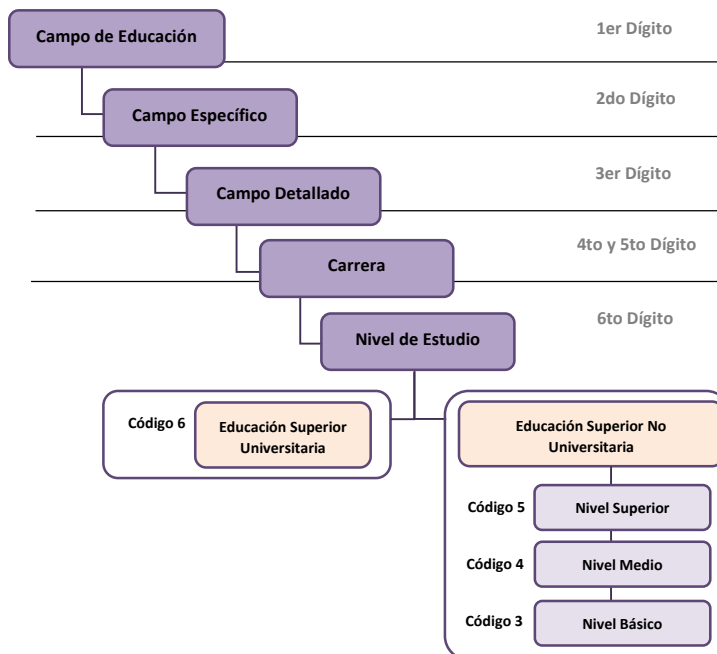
Campo de Educación

1er Dígito

Campo Específico

2do Dígito

Campo Detallado

3er Dígito

Carrera

4to y 5to Dígito

Nivel de Estudio

6to Dígito

Código 6

Educación Superior Universitaria

Educación Superior No Universitaria

Código 5

Nivel Superior

Código 4

Nivel Medio

Código 3

Nivel Básico